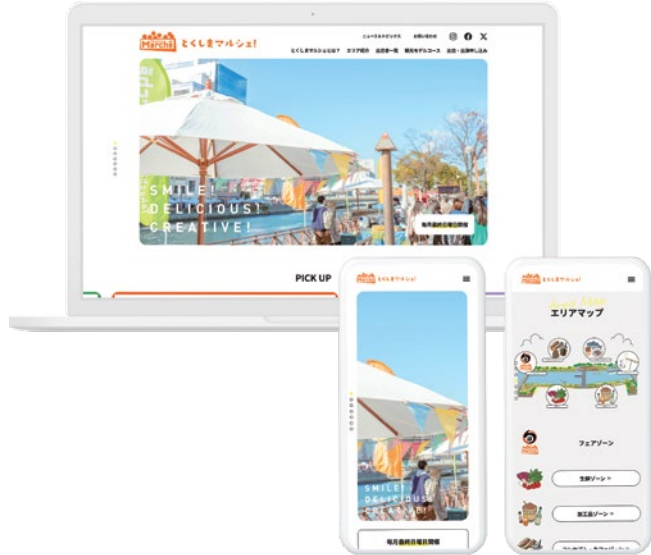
Marché とくしまマルシェ!

ニュース&トピックス　お問い合わせ

とくしまマルシェとは？　エリア紹介　出店者一覧　観光モデルコース　出店・出展申し込み

SMILE!
DELICIOUS!
CREATIVE!

毎月最終日曜日開催

PICK UP

とくしまマルシェ!

SMILE!
DELICIOUS!
CREATIVE!

毎月最終日曜日開催

とくしまマルシェ!

Area Map
エリアマップ

フェアゾーン

生鮮ゾーン

加工品ゾーン